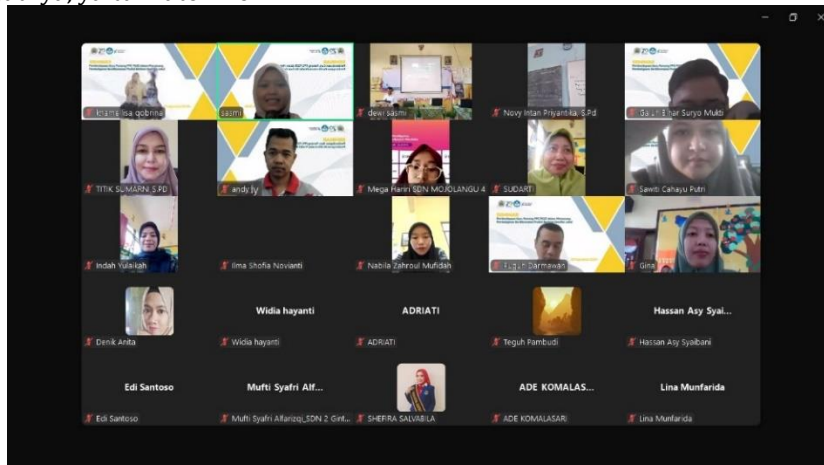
khamelisa qobrina
sasmi
dewi sasmi
Novy Intan Priyantika, S.Pd
Galih Bhar Suryo Mukti
TITIK SUMARNI S.PD
andy fy
Mega Harini SDN MOJOLANGU 4
SUDARTI
Sawiti Cahayu Putri
Indah Yulaikah
Ilma Shofia Novianti
Nabila Zahroul Mufidah
Tugun Darmawan
Gina
Denik Anita
Widia hayanti
Widia hayanti
ADRIATI
ADRIATI
Teguh Pambudi
Hassan Asy Syai...
Hassan Asy Syaibani
Edi Santoso
Edi Santoso
Mufti Syafri Alf...
Mufti Syafri Alfarizqi_SDN 2 Gint...
SHERRA SALVABILA
ADE KOMALAS...
ADE KOMALASARI
Lina Munfarida
Lina Munfarida